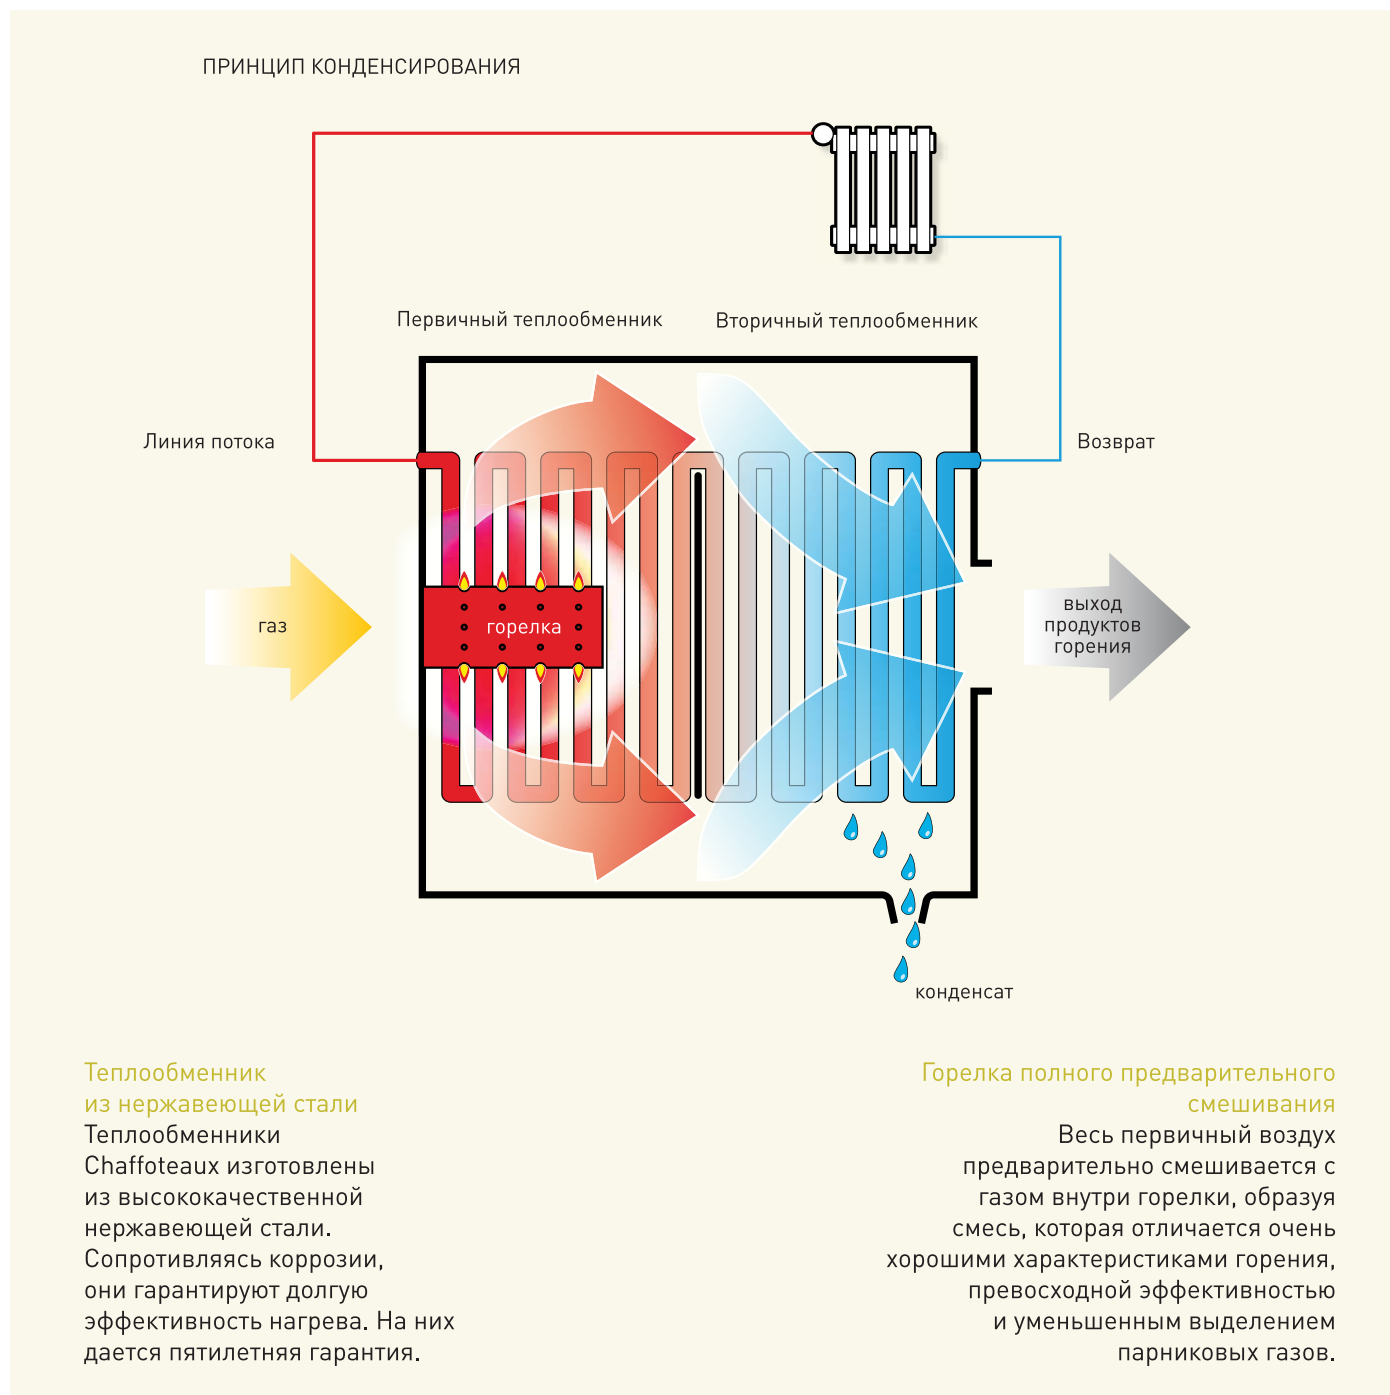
ПРИНЦИП КОНДЕНСИРОВАНИЯ

Первичный теплообменник

Вторичный теплообменник

Линия потока

Возврат

газ

горелка

выход продуктов горения

конденсат

Теплообменник из нержавеющей стали

Теплообменники Chaffoteaux изготовлены из высококачественной нержавеющей стали. Сопротивляясь коррозии, они гарантируют долгую эффективность нагрева. На них дается пятилетняя гарантия.

Горелка полного предварительного смешивания

Весь первичный воздух предварительно смешивается с газом внутри горелки, образуя смесь, которая отличается очень хорошими характеристиками горения, превосходной эффективностью и уменьшенным выделением парниковых газов.